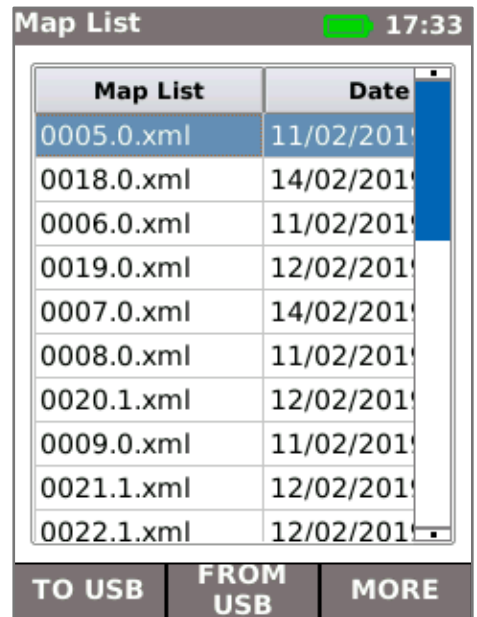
Map List 17:33

| Map List | Date |
|---|---|
| 0005.0.xml | 11/02/201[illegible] |
| 0018.0.xml | 14/02/201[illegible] |
| 0006.0.xml | 11/02/201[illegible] |
| 0019.0.xml | 12/02/201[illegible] |
| 0007.0.xml | 14/02/201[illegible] |
| 0008.0.xml | 11/02/201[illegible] |
| 0020.1.xml | 12/02/201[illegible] |
| 0009.0.xml | 11/02/201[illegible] |
| 0021.1.xml | 12/02/201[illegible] |
| 0022.1.xml | 12/02/201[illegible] |

TO USB FROM USB MORE